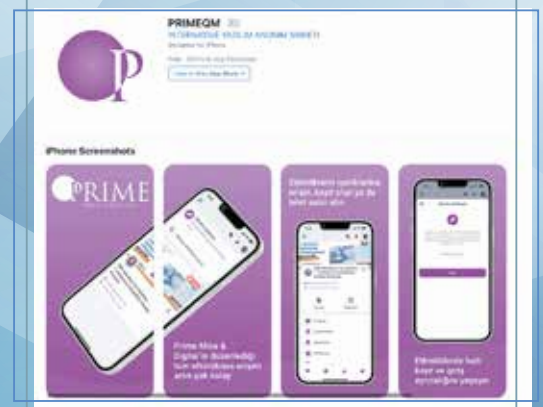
PRIMEQM
INTERAKTIF YAYIN ANONIM ŞIRKETI
Designed for iPhone
Free · Offers In-App Purchases
View in Mac App Store

iPhone Screenshots

PRIME

Prime Nitra & Digital'in düzenlediği tüm etkinliklere erişim artık çok kolay

Etkinliklerin içeriklerine erişin, kayıt olun ya da takip edin

Etkinliklerde hızlı kayıt ve giriş ayrıcalığını yaşayın